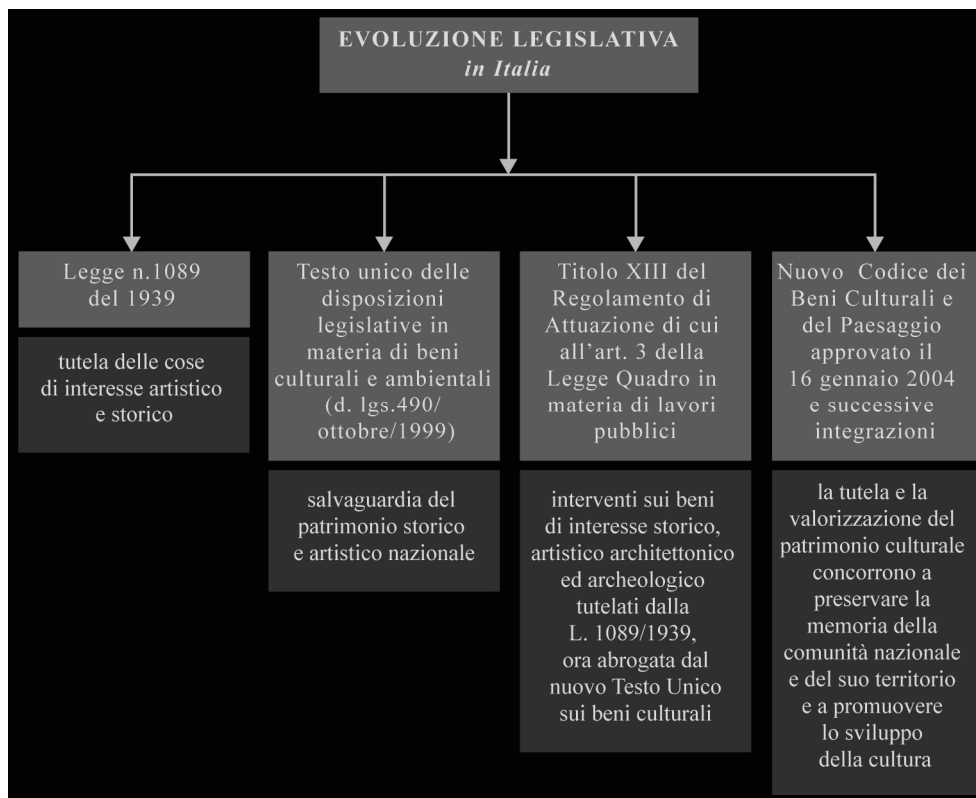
EVOLUZIONE LEGISLATIVA
*in Italia*

Legge n.1089 del 1939

tutela delle cose di interesse artistico e storico

Testo unico delle disposizioni legislative in materia di beni culturali e ambientali (d. lgs.490/ ottobre/1999)

salvaguardia del patrimonio storico e artistico nazionale

Titolo XIII del Regolamento di Attuazione di cui all'art. 3 della Legge Quadro in materia di lavori pubblici

interventi sui beni di interesse storico, artistico architettonico ed archeologico tutelati dalla L. 1089/1939, ora abrogata dal nuovo Testo Unico sui beni culturali

Nuovo Codice dei Beni Culturali e del Paesaggio approvato il 16 gennaio 2004 e successive integrazioni

la tutela e la valorizzazione del patrimonio culturale concorrono a preservare la memoria della comunità nazionale e del suo territorio e a promuovere lo sviluppo della cultura